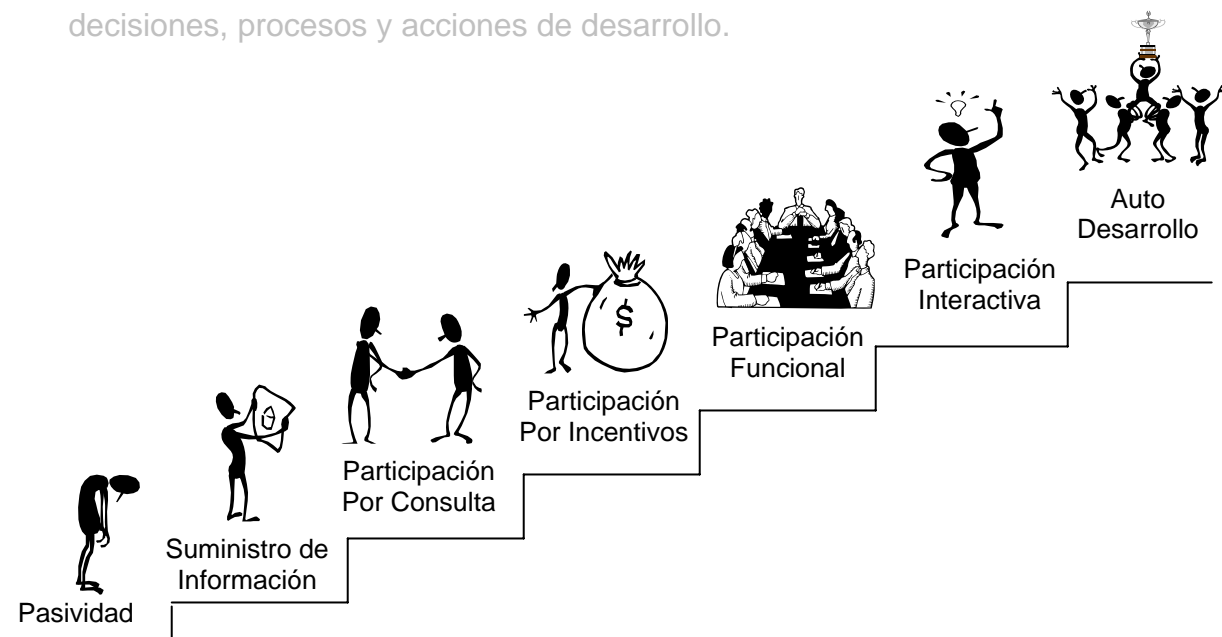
decisiones, procesos y acciones de desarrollo.

Auto Desarrollo

Participación Interactiva

Participación Funcional

$

Participación Por Incentivos

Participación Por Consulta

Suministro de Información

Pasividad